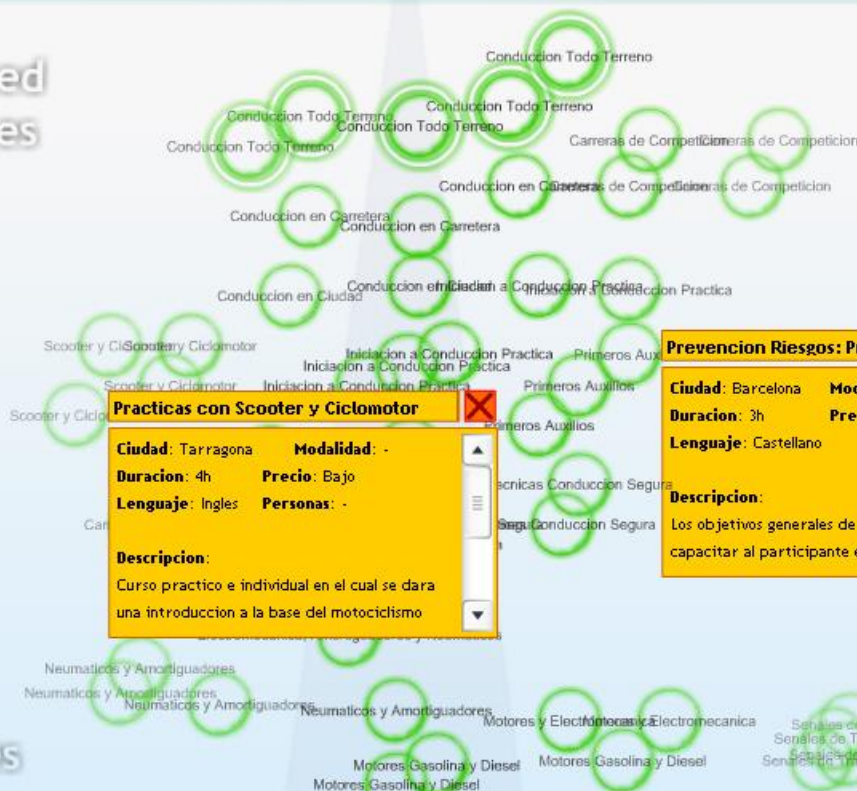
ed
es

Conduccion Todo Terreno
Conduccion Todo Terreno
Conduccion Todo Terreno
Conduccion Todo Terreno
Conduccion Todo Terreno
Carreras de Competicion
Carreras de Competicion
Conduccion en Carretera
Carreras de Competicion
Carreras de Competicion
Conduccion en Carretera
Conduccion en Carretera
Conduccion en Ciudad
Conduccion en Ciudad
Iniciacion a Conduccion Practica
Iniciacion a Conduccion Practica
Scooter y Ciclomotor
Scooter y Ciclomotor
Iniciacion a Conduccion Practica
Iniciacion a Conduccion Practica
Primeros Auxilios
Scooter y Ciclomotor
Iniciacion a Conduccion Practica
Primeros Auxilios
Scooter y Ciclomotor
Primeros Auxilios
Tecnicas Conduccion Segura
Tecnicas Conduccion Segura

Practicas con Scooter y Ciclomotor
Ciudad: Tarragona Modalidad: -
Duracion: 4h Precio: Bajo
Lenguaje: Ingles Personas: -

Descripcion:
Curso practico e individual en el cual se dara una introduccion a la base del motociclismo

Prevencion Riesgos: P
Ciudad: Barcelona Mod
Duracion: 3h Pre
Lenguaje: Castellano

Descripcion:
Los objetivos generales de
capacitar al participante e

Neumaticos y Amortiguadores
Neumaticos y Amortiguadores
Neumaticos y Amortiguadores
Neumaticos y Amortiguadores
Neumaticos y Amortiguadores
Motores y Electromecanica
Motores y Electromecanica
Motores Gasolina y Diesel
Motores Gasolina y Diesel
Motores Gasolina y Diesel
Senales de T
Senales de T
Senales de T
s